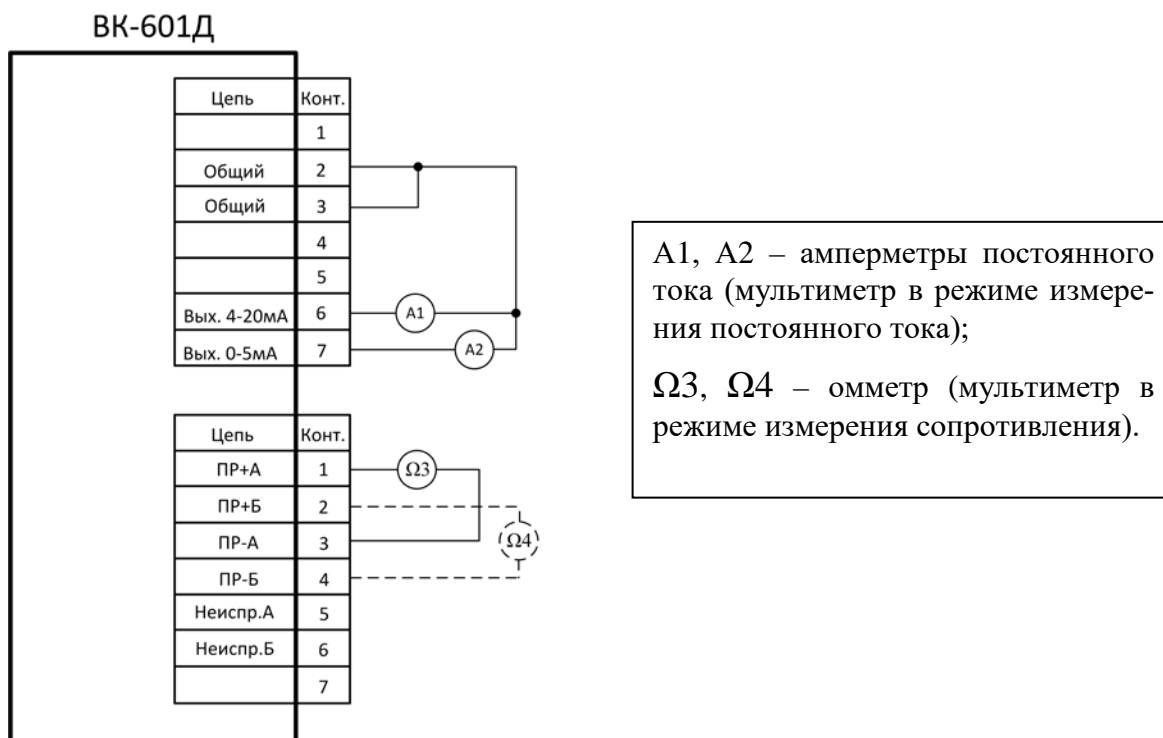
ВК-601Д

| Цепь | Конт. |
|---|---|
| | 1 |
| Общий | 2 |
| Общий | 3 |
| | 4 |
| | 5 |
| Вых. 4-20мА | 6 |
| Вых. 0-5мА | 7 |

A1

A2

| Цепь | Конт. |
|---|---|
| ПР+А | 1 |
| ПР+Б | 2 |
| ПР-А | 3 |
| ПР-Б | 4 |
| Неиспр.А | 5 |
| Неиспр.Б | 6 |
| | 7 |

Ω3

Ω4

A1, A2 – амперметры постоянного тока (мультиметр в режиме измерения постоянного тока);

Ω3, Ω4 – омметр (мультиметр в режиме измерения сопротивления).